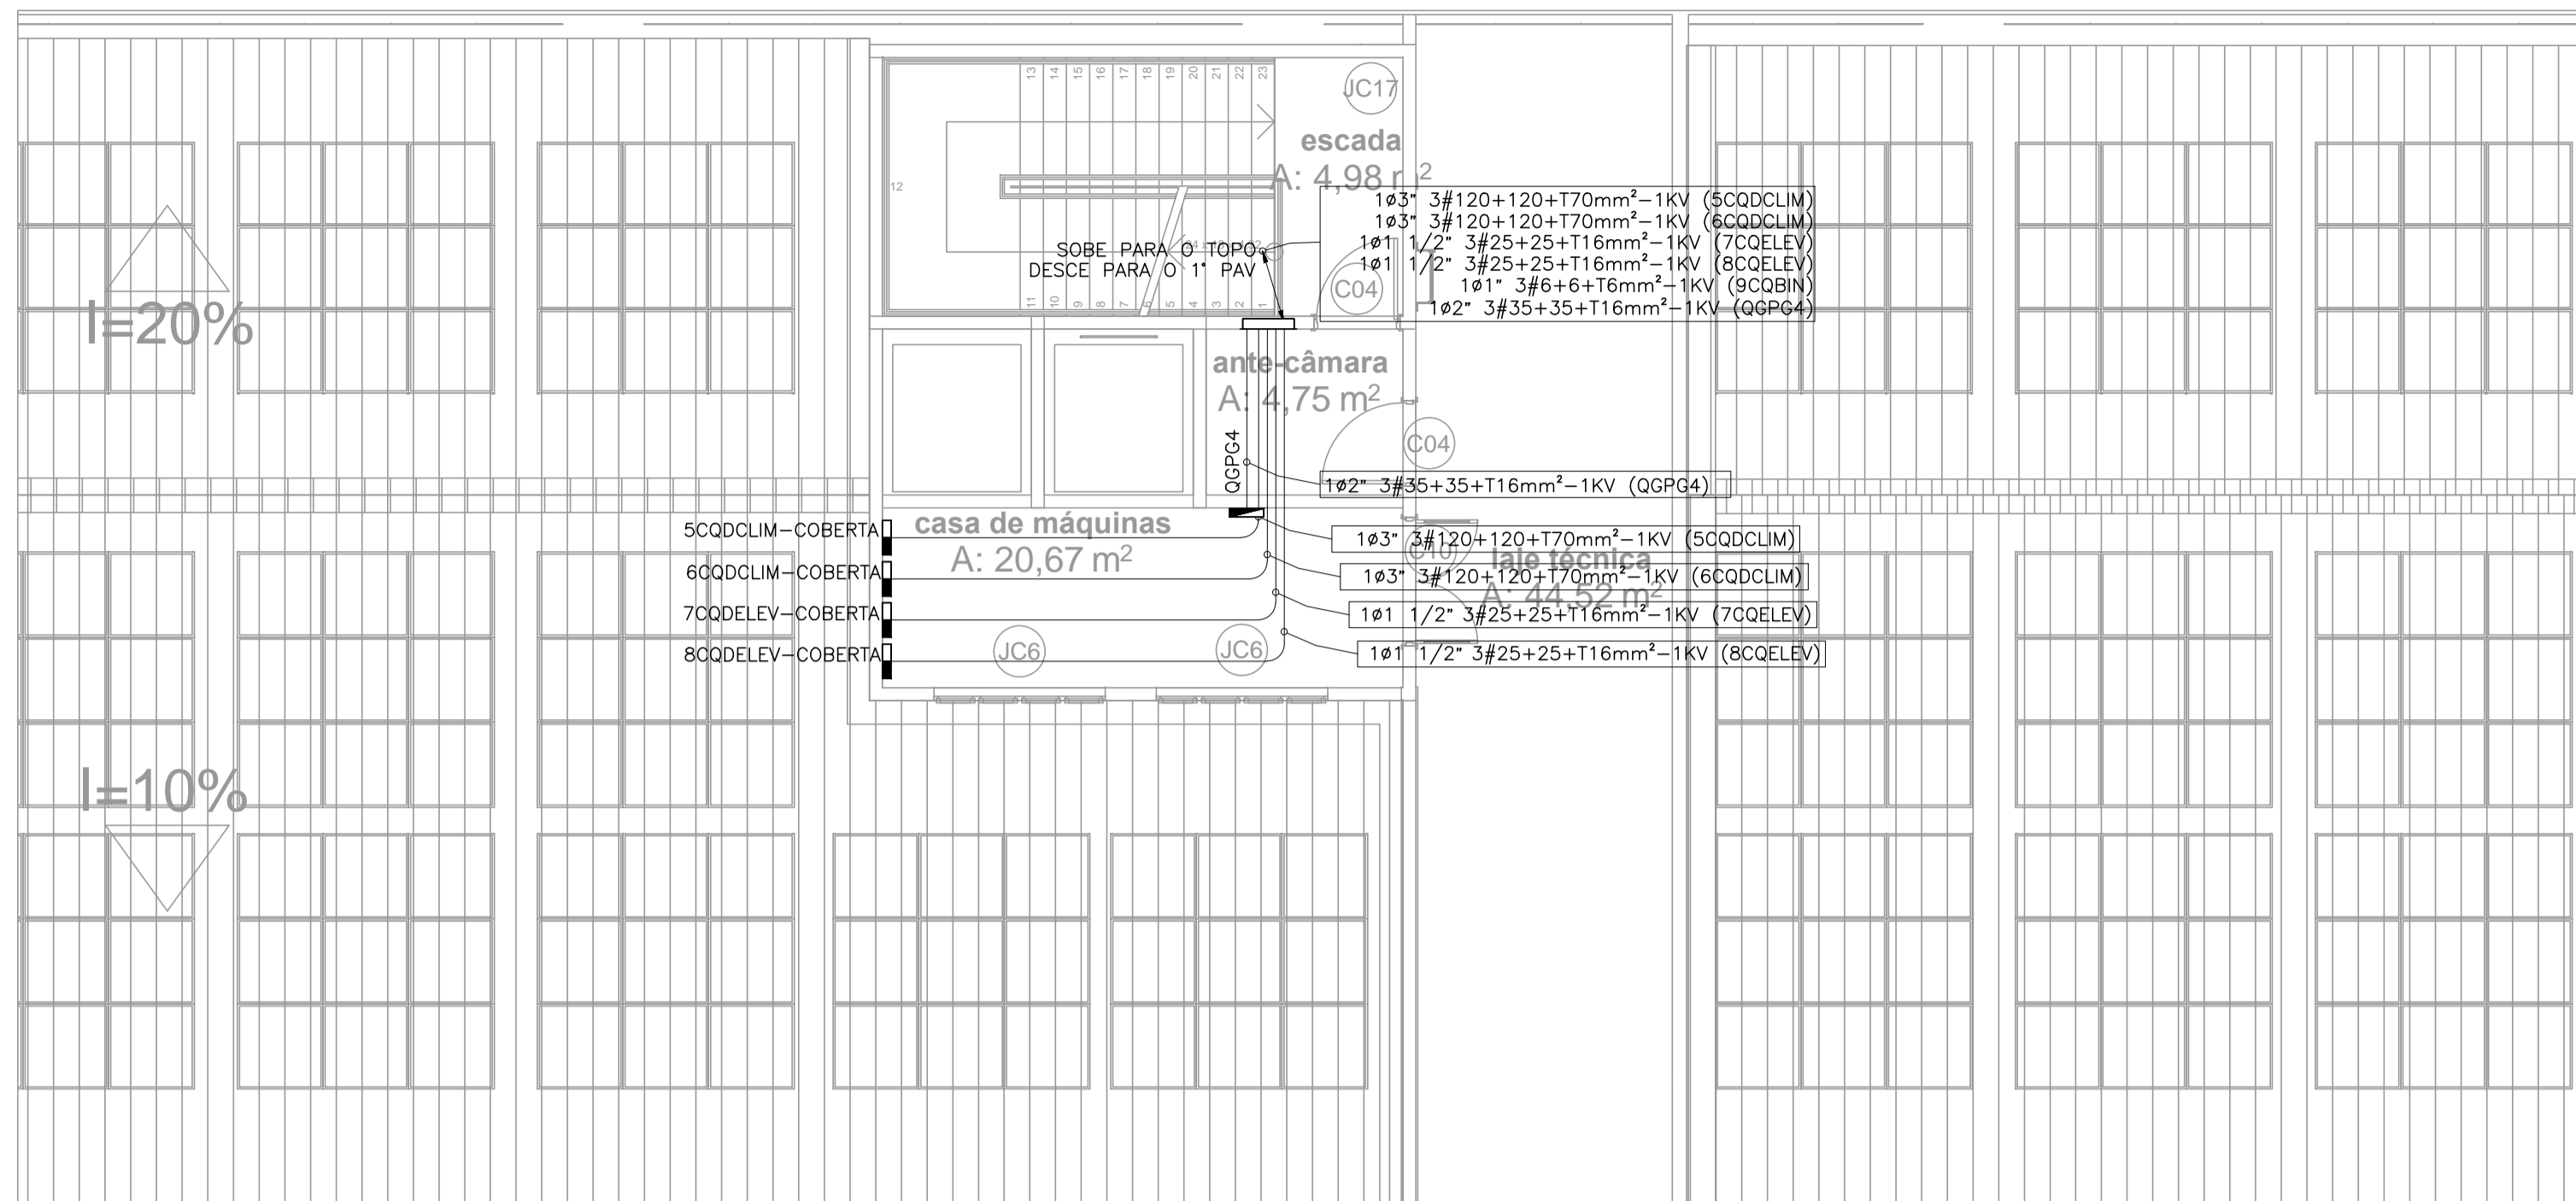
13 14 15 16 17 18 19 20 21 22 23

JC17

escada

A: 4,98 m²

12

1ø3" 3#120+120+T70mm²–1KV (5CQDCLIM)
1ø3" 3#120+120+T70mm²–1KV (6CQDCLIM)
1ø1 1/2" 3#25+25+T16mm²–1KV (7CQELEV)
1ø1 1/2" 3#25+25+T16mm²–1KV (8CQELEV)
1ø1" 3#6+6+T6mm²–1KV (9CQBIN)
1ø2" 3#35+35+T16mm²–1KV (QGPG4)

SOBE PARA O TOPO
DESCE PARA O 1° PAV

C04

11 10 9 8 7 6 5 4 3 2 1

I=20%

ante-câmara

A: 4,75 m²

C04

QGPG4

1ø2" 3#35+35+T16mm²–1KV (QGPG4)

casa de máquinas

A: 20,67 m²

5CQDCLIM–COBERTA
6CQDCLIM–COBERTA
7CQDELEV–COBERTA
8CQDELEV–COBERTA

1ø3" 3#120+120+T70mm²–1KV (5CQDCLIM)
1ø3" 3#120+120+T70mm²–1KV (6CQDCLIM)
1ø1 1/2" 3#25+25+T16mm²–1KV (7CQELEV)
1ø1 1/2" 3#25+25+T16mm²–1KV (8CQELEV)

C10

laje técnica

A: 44,52 m²

JC6

JC6

I=10%